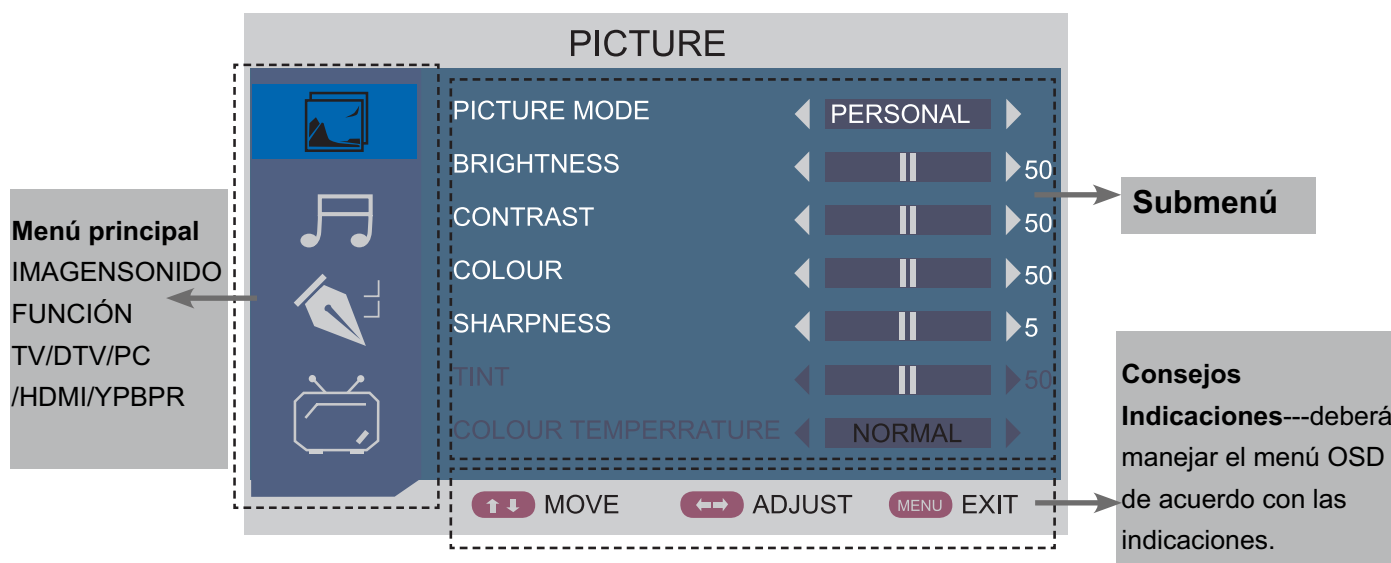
Menú principal
IMAGENSONIDO
FUNCIÓN
TV/DTV/PC
/HDMI/YPBPR

PICTURE

PICTURE MODE PERSONAL
BRIGHTNESS 50
CONTRAST 50
COLOUR 50
SHARPNESS 5
TINT 50
COLOUR TEMPERRATURE NORMAL

MOVE ADJUST MENU EXIT

Submenú

Consejos
Indicaciones---deberá manejar el menú OSD de acuerdo con las indicaciones.